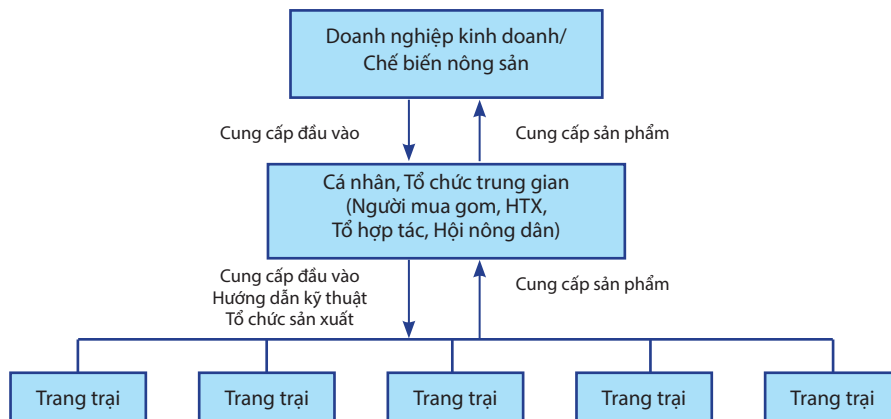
Doanh nghiệp kinh doanh/
Chế biến nông sản

Cung cấp đầu vào

Cung cấp sản phẩm

Cá nhân, Tổ chức trung gian
(Người mua gom, HTX,
Tổ hợp tác, Hội nông dân)

Cung cấp đầu vào
Hướng dẫn kỹ thuật
Tổ chức sản xuất

Cung cấp sản phẩm

Trang trại

Trang trại

Trang trại

Trang trại

Trang trại